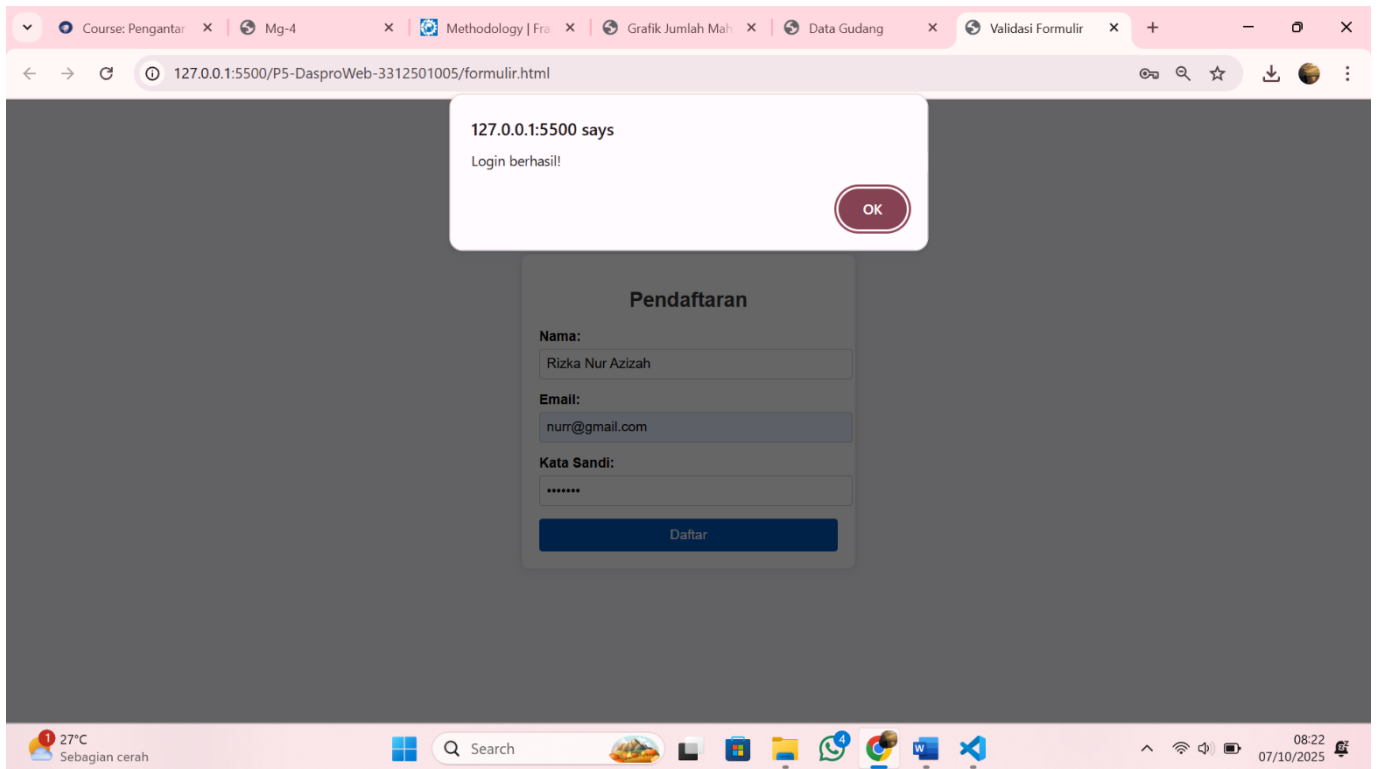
Course: Pengantar
Mg-4
Methodology | Fra
Grafik Jumlah Mah
Data Gudang
Validasi Formulir

127.0.0.1:5500/P5-DasproWeb-3312501005/formulir.html

127.0.0.1:5500 says

Login berhasil!

OK

Pendaftaran

Nama:

Rizka Nur Azizah

Email:

nurr@gmail.com

Kata Sandi:

•••••••

Daftar

1
27°C
Sebagian cerah

Search

4

08:22
07/10/2025